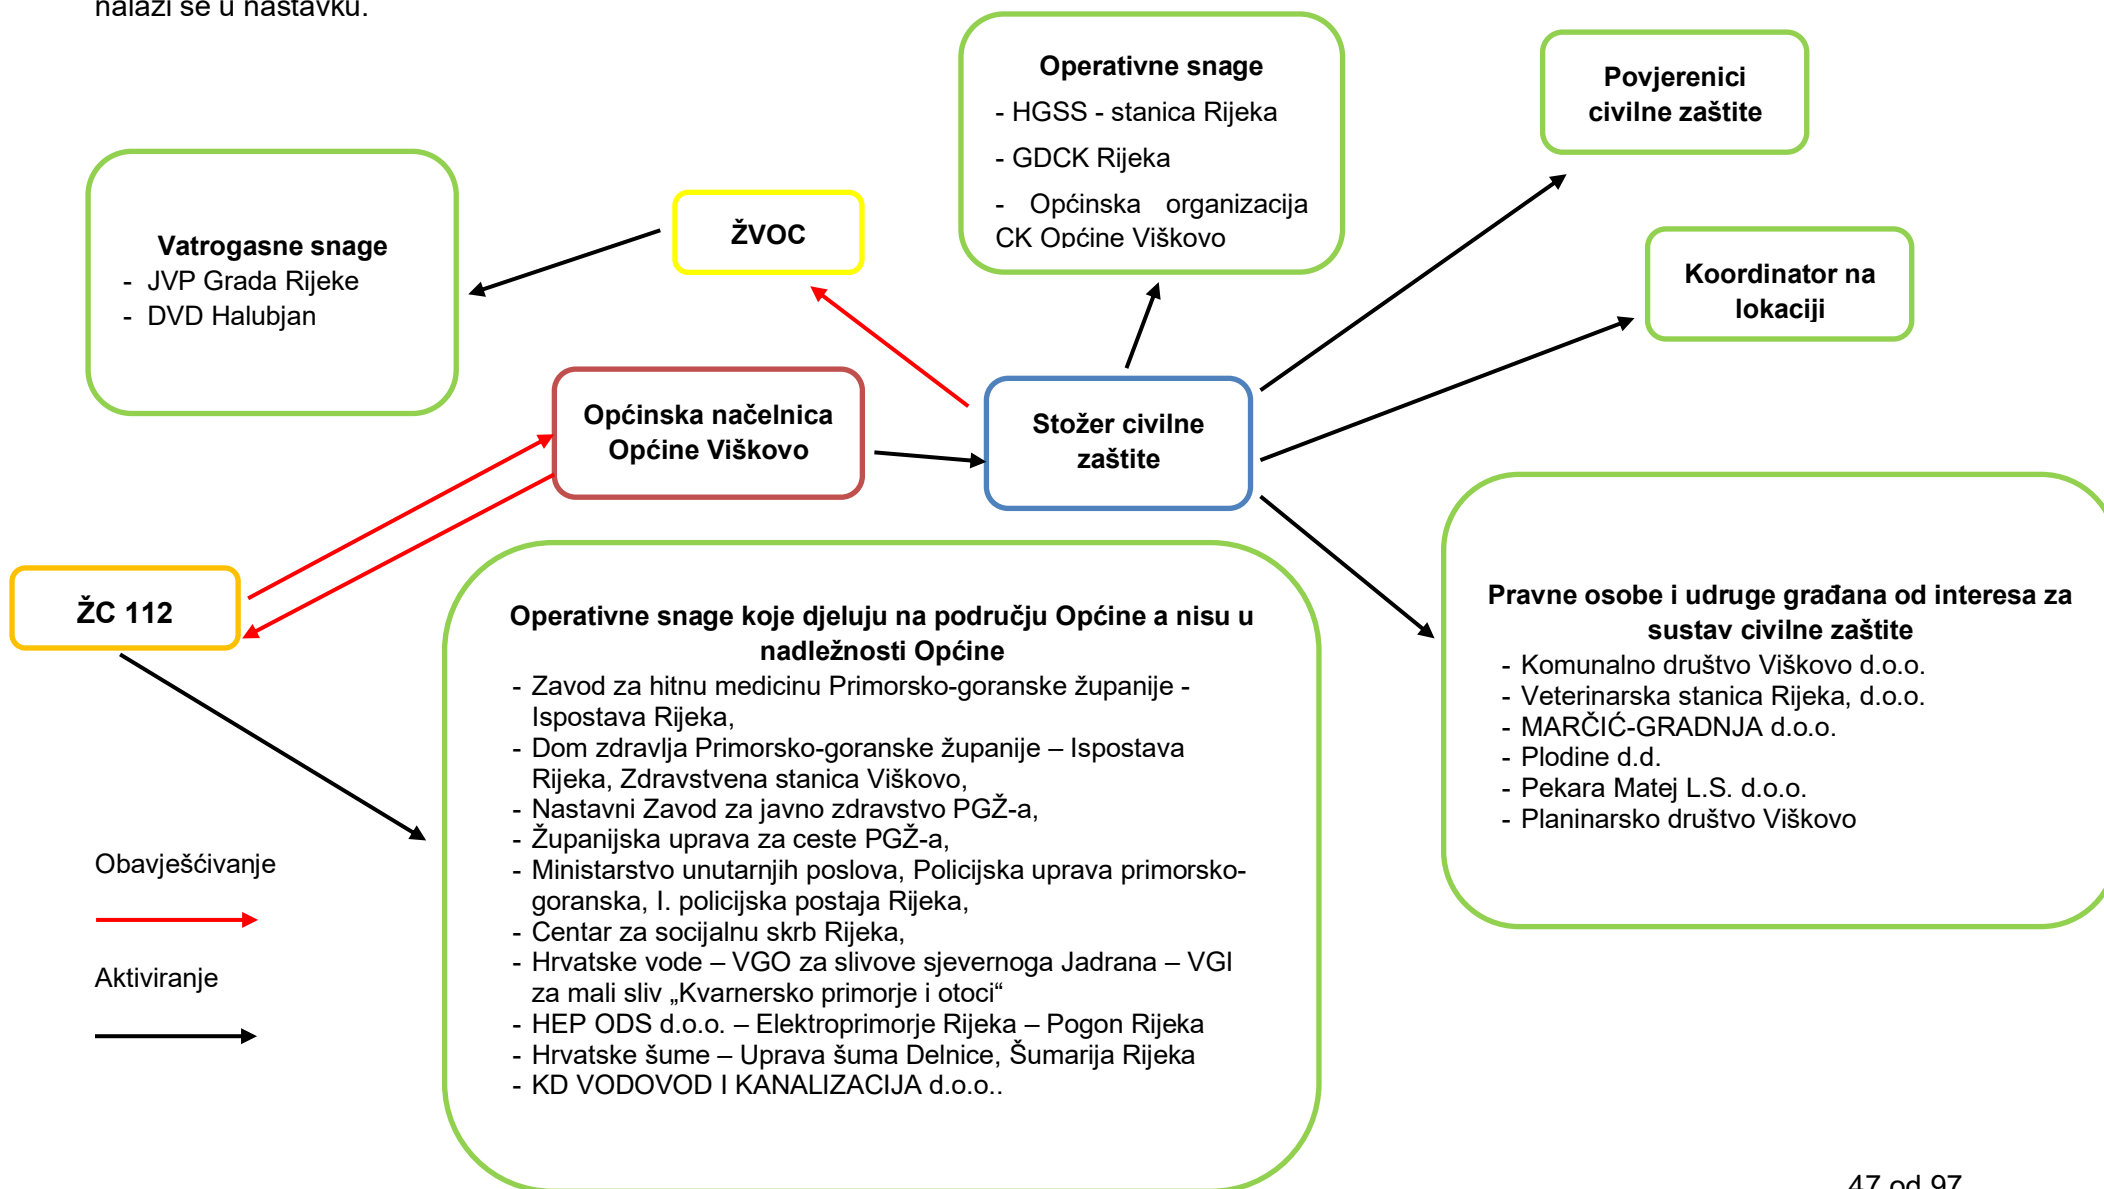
nalazi se u nastavku.

Operativne snage
- HGSS - stanica Rijeka
- GDCK Rijeka
- Općinska organizacija CK Općine Viškovo

Povjerenici civilne zaštite

Vatrogasne snage
- JVP Grada Rijeke
- DVD Halubjan

ŽVOC

Koordinator na lokaciji

Općinska načelnica Općine Viškovo

Stožer civilne zaštite

ŽC 112

Operativne snage koje djeluju na području Općine a nisu u nadležnosti Općine
- Zavod za hitnu medicinu Primorsko-goranske županije - Ispostava Rijeka,
- Dom zdravlja Primorsko-goranske županije – Ispostava Rijeka, Zdravstvena stanica Viškovo,
- Nastavni Zavod za javno zdravstvo PGŽ-a,
- Županijska uprava za ceste PGŽ-a,
- Ministarstvo unutarnjih poslova, Policijska uprava primorsko-goranska, I. policijska postaja Rijeka,
- Centar za socijalnu skrb Rijeka,
- Hrvatske vode – VGO za slivove sjevernoga Jadrana – VGI za mali sliv „Kvarnersko primorje i otoci“
- HEP ODS d.o.o. – Elektroprimorje Rijeka – Pogon Rijeka
- Hrvatske šume – Uprava šuma Delnice, Šumarija Rijeka
- KD VODOVOD I KANALIZACIJA d.o.o..

Pravne osobe i udruge građana od interesa za sustav civilne zaštite
- Komunalno društvo Viškovo d.o.o.
- Veterinarska stanica Rijeka, d.o.o.
- MARČIĆ-GRADNJA d.o.o.
- Plodine d.d.
- Pekara Matej L.S. d.o.o.
- Planinarsko društvo Viškovo

Obavješćivanje

Aktiviranje

47 od 97